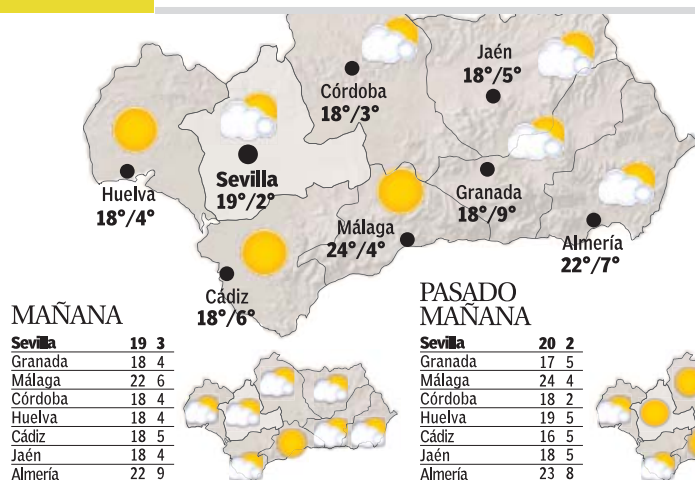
Córdoba
18°/3°

Jaén
18°/5°

Huelva
18°/4°

Sevilla
19°/2°

Granada
18°/9°

Málaga
24°/4°

Almería
22°/7°

Cádiz
18°/6°

MAÑANA

| | | |
|---|---|---|
| Sevilla | 19 | 3 |
| Granada | 18 | 4 |
| Málaga | 22 | 6 |
| Córdoba | 18 | 4 |
| Huelva | 18 | 4 |
| Cádiz | 18 | 5 |
| Jaén | 18 | 4 |
| Almería | 22 | 9 |

PASADO MAÑANA

| | | |
|---|---|---|
| Sevilla | 20 | 2 |
| Granada | 17 | 5 |
| Málaga | 24 | 4 |
| Córdoba | 18 | 2 |
| Huelva | 19 | 5 |
| Cádiz | 16 | 5 |
| Jaén | 18 | 5 |
| Almería | 23 | 8 |